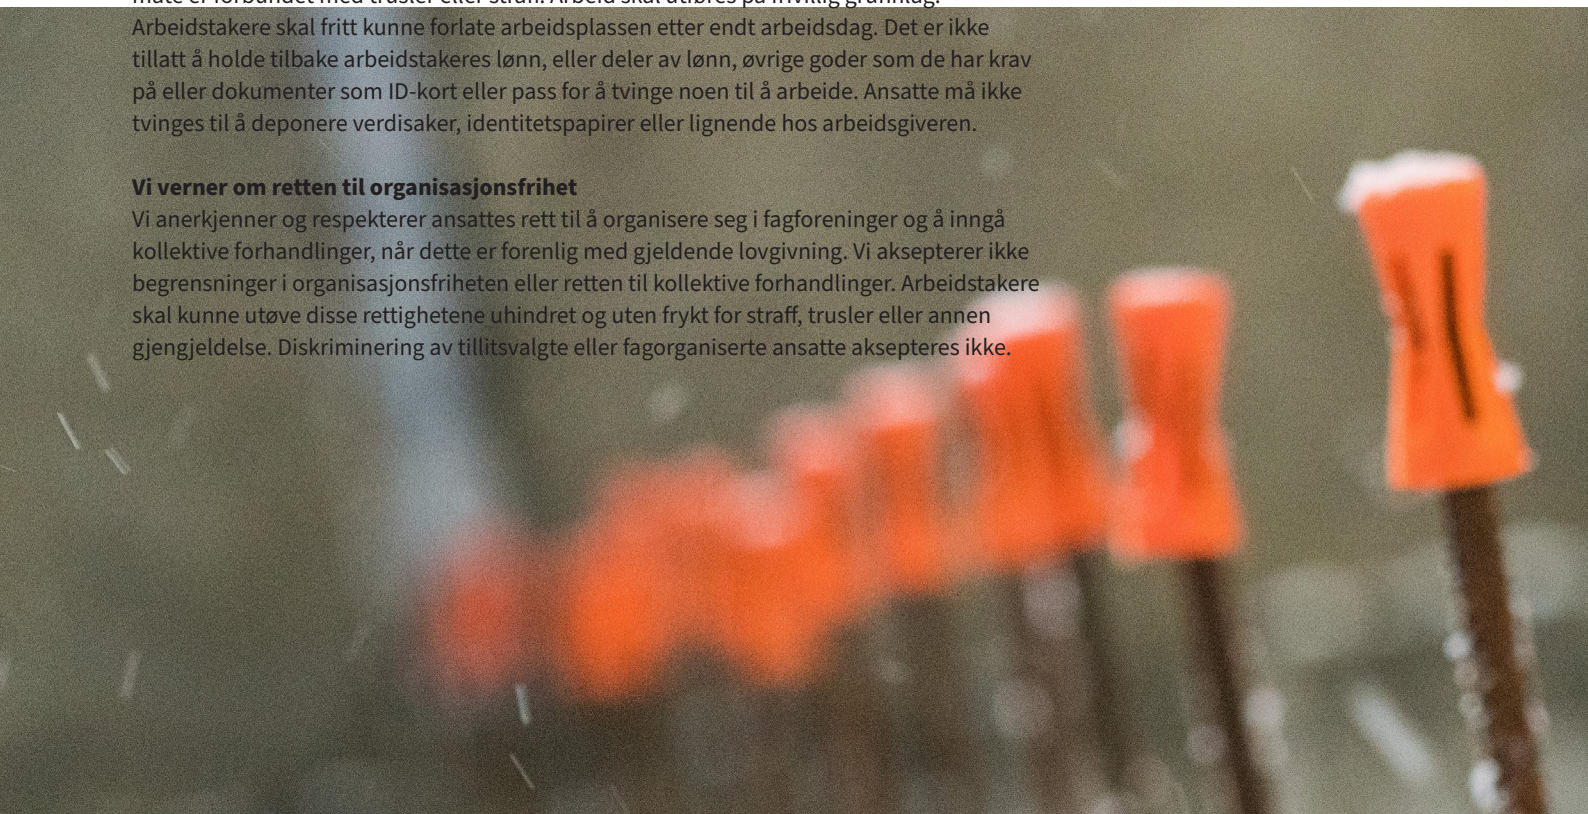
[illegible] er forbundet med trusler eller straff. Arbeid skal utføres på frivillig grunnlag. Arbeidstakere skal fritt kunne forlate arbeidsplassen etter endt arbeidsdag. Det er ikke tillatt å holde tilbake arbeidstakeres lønn, eller deler av lønn, øvrige goder som de har krav på eller dokumenter som ID-kort eller pass for å tvinge noen til å arbeide. Ansatte må ikke tvinges til å deponere verdisaker, identitetspapirer eller lignende hos arbeidsgiveren.

**Vi verner om retten til organisasjonsfrihet**
Vi anerkjenner og respekterer ansattes rett til å organisere seg i fagforeninger og å inngå kollektive forhandlinger, når dette er forenlig med gjeldende lovgivning. Vi aksepterer ikke begrensninger i organisasjonsfriheten eller retten til kollektive forhandlinger. Arbeidstakere skal kunne utøve disse rettighetene uhindret og uten frykt for straff, trusler eller annen gjengjeldelse. Diskriminering av tillitsvalgte eller fagorganiserte ansatte aksepteres ikke.